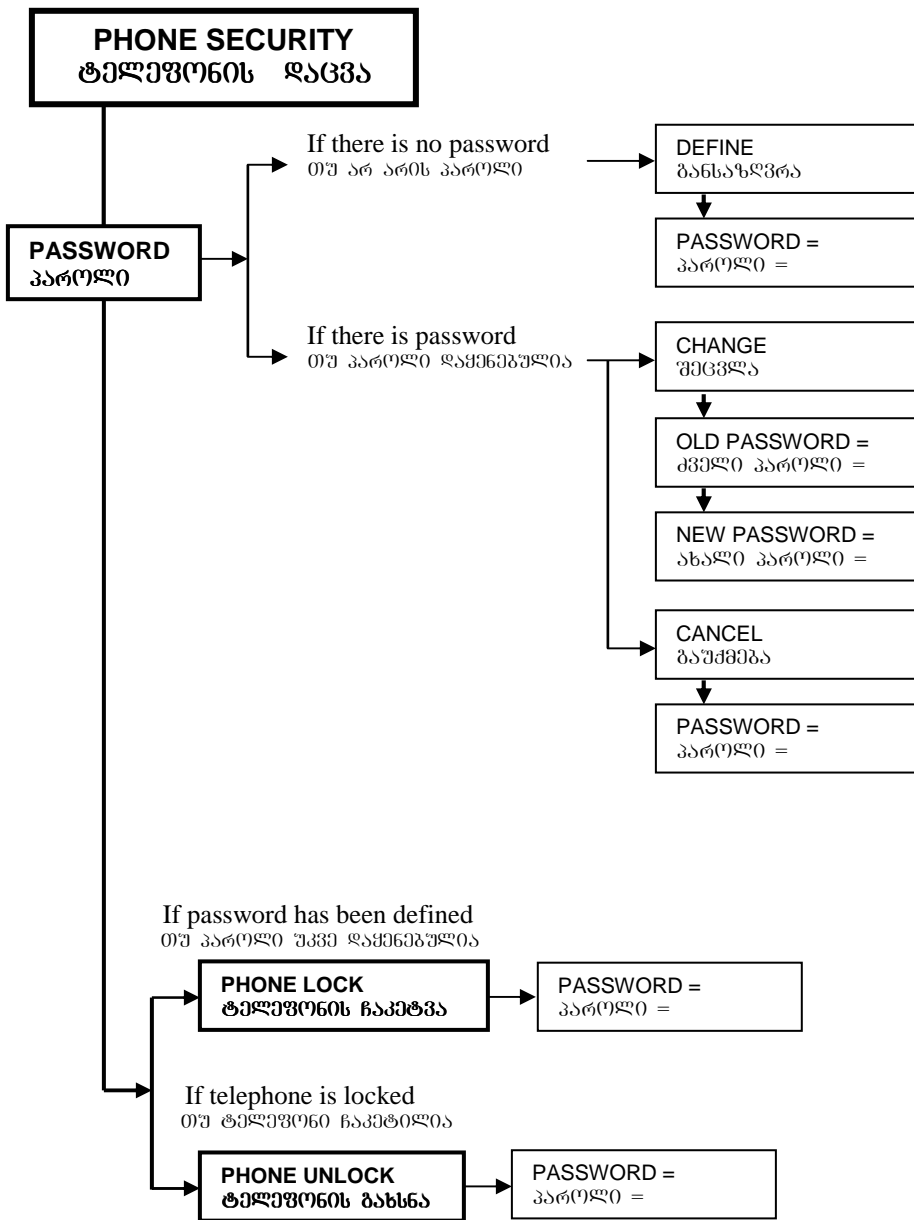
PHONE SECURITY
ტელეფონის დაცვა

PASSWORD
პაროლი

If there is no password
თუ არ არის პაროლი

DEFINE
განსაზღვრა

PASSWORD =
პაროლი =

If there is password
თუ პაროლი დაყენებულია

CHANGE
შეცვლა

OLD PASSWORD =
ძველი პაროლი =

NEW PASSWORD =
ახალი პაროლი =

CANCEL
გაუქმება

PASSWORD =
პაროლი =

If password has been defined
თუ პაროლი უკვე დაყენებულია

PHONE LOCK
ტელეფონის ჩაკეტვა

PASSWORD =
პაროლი =

If telephone is locked
თუ ტელეფონი ჩაკეტილია

PHONE UNLOCK
ტელეფონის გახსნა

PASSWORD =
პაროლი =